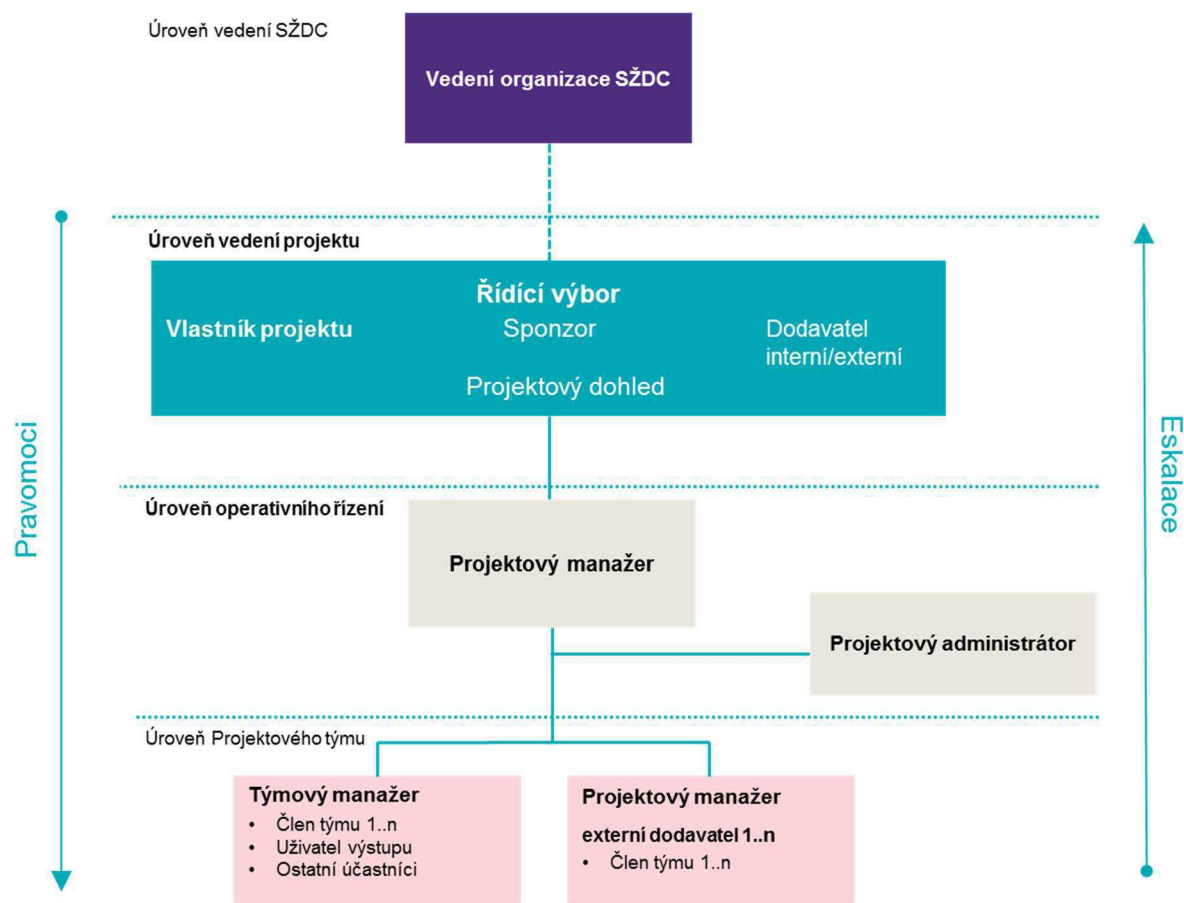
Úroveň vedení SŽDC

Vedení organizace SŽDC

Úroveň vedení projektu

Řídící výbor

Vlastník projektu

Sponzor

Dodavatel interní/externí

Projektový dohled

Pravomoci

Eskalace

Úroveň operativního řízení

Projektový manažer

Projektový administrátor

Úroveň Projektového týmu

Týmový manažer
• Člen týmu 1..n
• Uživatel výstupu
• Ostatní účastníci

Projektový manažer
externí dodavatel 1..n
• Člen týmu 1..n